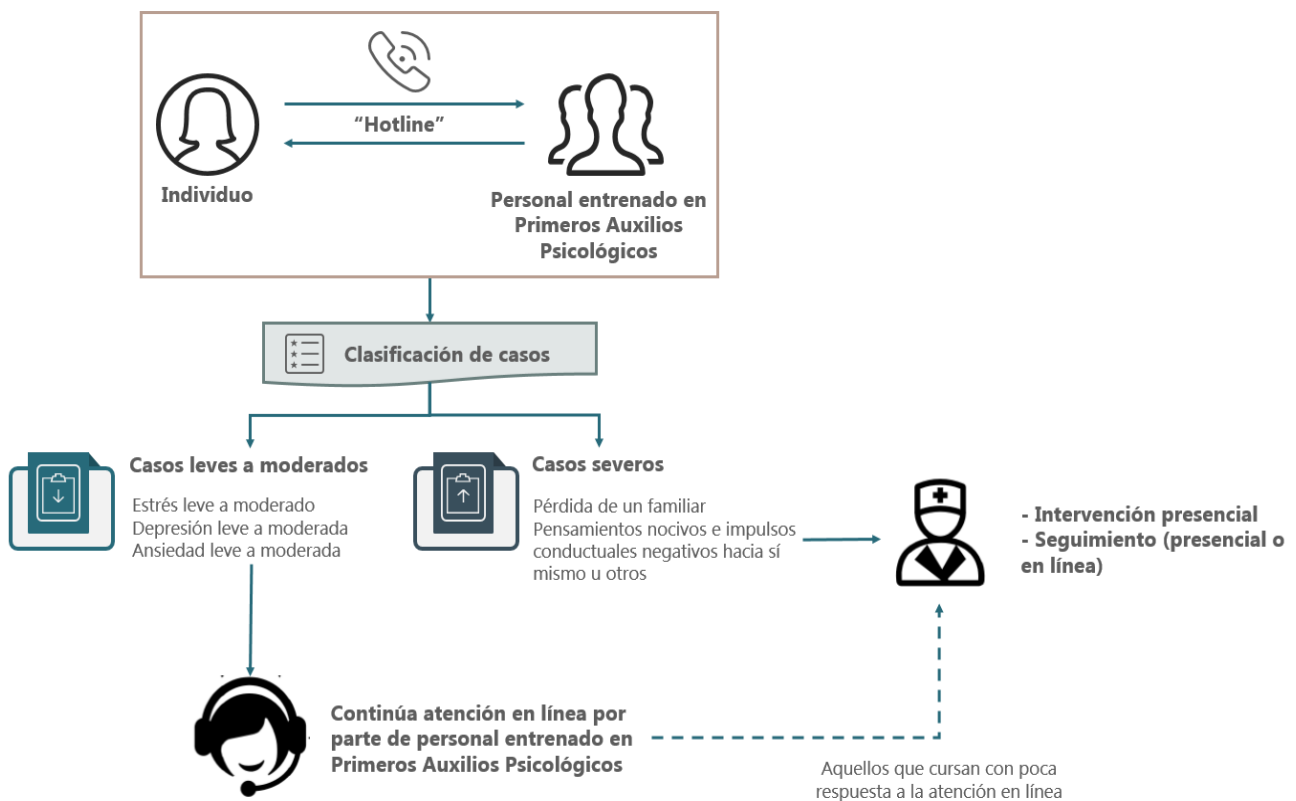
“Hotline”

Individuo

Personal entrenado en Primeros Auxilios Psicológicos

Clasificación de casos

Casos leves a moderados

Estrés leve a moderado
Depresión leve a moderada
Ansiedad leve a moderada

Casos severos

Pérdida de un familiar
Pensamientos nocivos e impulsos conductuales negativos hacia sí mismo u otros

- Intervención presencial
- Seguimiento (presencial o en línea)

Continúa atención en línea por parte de personal entrenado en Primeros Auxilios Psicológicos

Aquellos que cursan con poca respuesta a la atención en línea